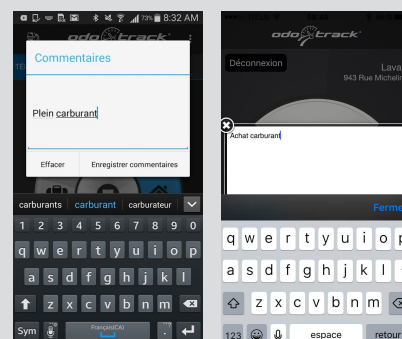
73% 8:32 AM

odotrack

Commentaires

Plein carburant

Effacer

Enregistrer commentaires

carburants carburant carburateur

q w e r t y u i o p
a s d f g h j k l
z x c v b n m
Sym Français(CA) .

odotrack

Déconnexion

Lava
943 Rue Micheli

Achat carburant

Ferme

q w e r t y u i o p
a s d f g h j k l
z x c v b n m
123 espace retour